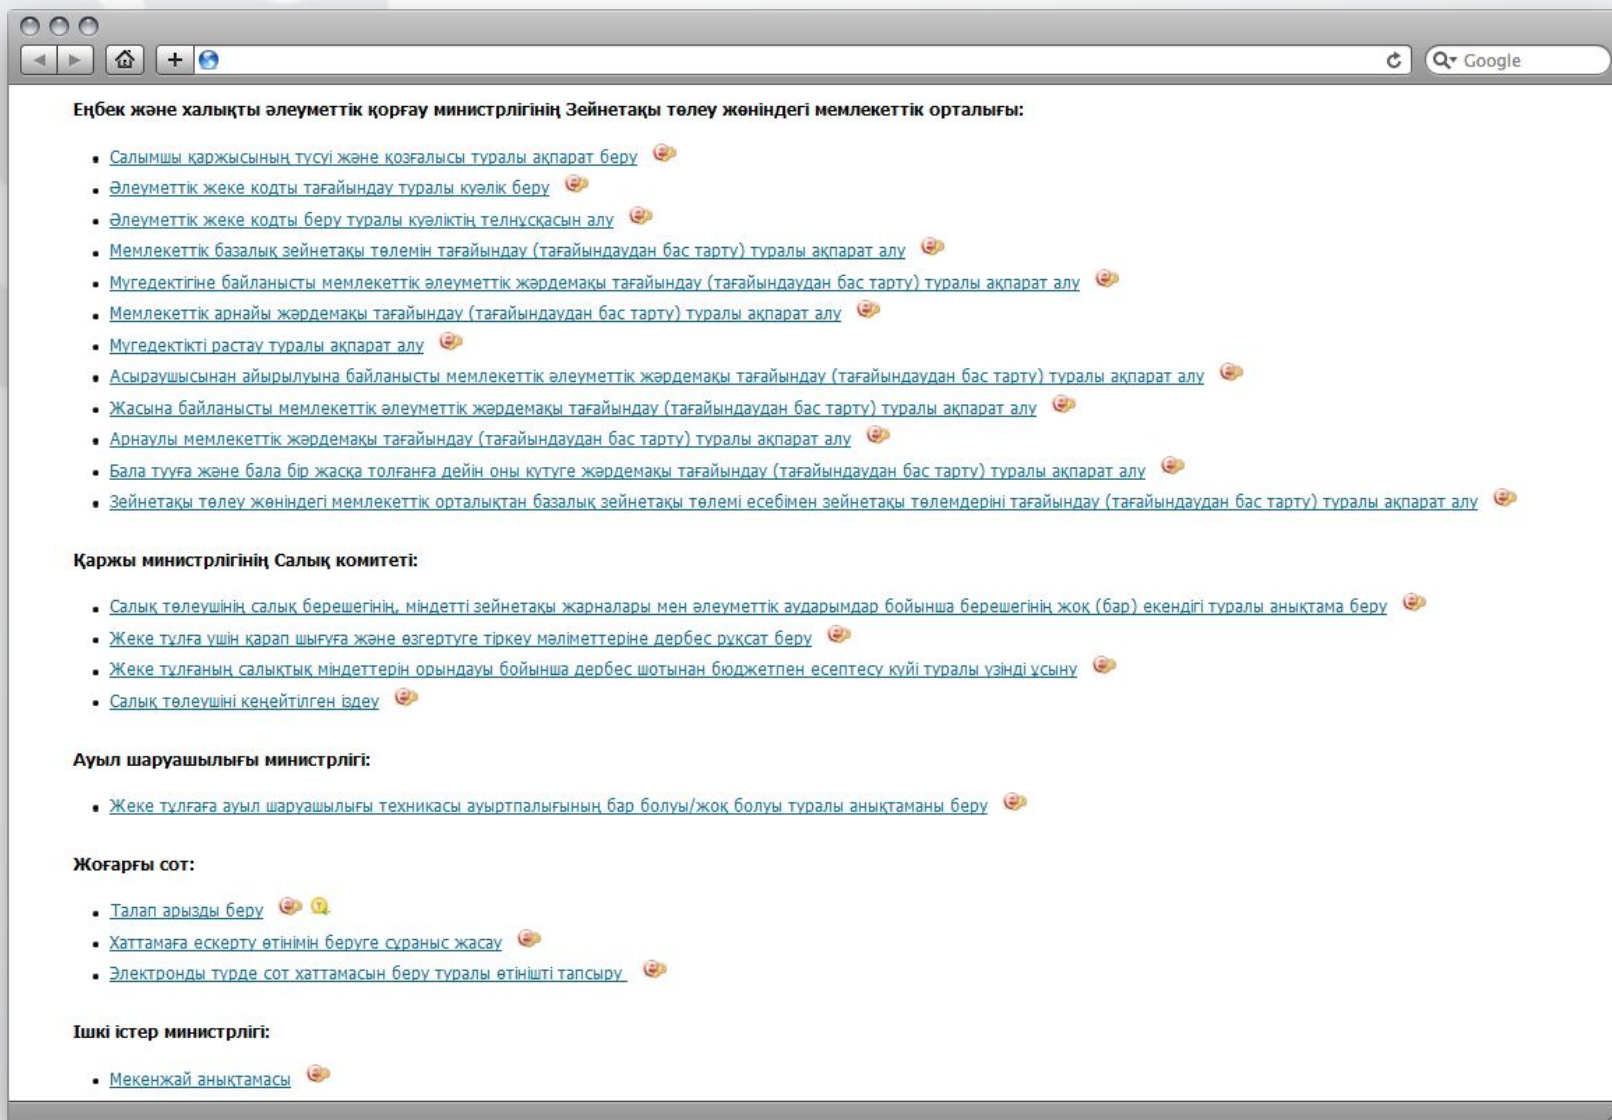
Google

Еңбек және халықты әлеуметтік қорғау министрлігінің Зейнетақы төлеу жөніндегі мемлекеттік орталығы:

- Салымшы қаржысының түсуі және қозғалысы туралы ақпарат беру
- Әлеуметтік жеке кодты тағайындау туралы куәлік беру
- Әлеуметтік жеке кодты беру туралы куәліктің телнұсқасын алу
- Мемлекеттік базалық зейнетақы төлемін тағайындау (тағайындаудан бас тарту) туралы ақпарат алу
- Мүгедектігіне байланысты мемлекеттік әлеуметтік жәрдемақы тағайындау (тағайындаудан бас тарту) туралы ақпарат алу
- Мемлекеттік арнайы жәрдемақы тағайындау (тағайындаудан бас тарту) туралы ақпарат алу
- Мүгедектікті растау туралы ақпарат алу
- Асыраушысынан айырылуына байланысты мемлекеттік әлеуметтік жәрдемақы тағайындау (тағайындаудан бас тарту) туралы ақпарат алу
- Жасына байланысты мемлекеттік әлеуметтік жәрдемақы тағайындау (тағайындаудан бас тарту) туралы ақпарат алу
- Арнаулы мемлекеттік жәрдемақы тағайындау (тағайындаудан бас тарту) туралы ақпарат алу
- Бала тууға және бала бір жасқа толғанға дейін оны күтуге жәрдемақы тағайындау (тағайындаудан бас тарту) туралы ақпарат алу
- Зейнетақы төлеу жөніндегі мемлекеттік орталықтан базалық зейнетақы төлемі есебімен зейнетақы төлемдеріні тағайындау (тағайындаудан бас тарту) туралы ақпарат алу

Қаржы министрлігінің Салық комитеті:

- Салық төлеушінің салық берешегінің, міндетті зейнетақы жарналары мен әлеуметтік аударымдар бойынша берешегінің жоқ (бар) екендігі туралы анықтама беру
- Жеке тұлға үшін қарап шығуға және өзгертуге тіркеу мәліметтеріне дербес рұқсат беру
- Жеке тұлғаның салықтық міндеттерін орындауы бойынша дербес шотынан бюджетпен есептесу күйі туралы үзінді ұсыну
- Салық төлеушіні кеңейтілген іздеу

Ауыл шаруашылығы министрлігі:

- Жеке тұлғаға ауыл шаруашылығы техникасы ауыртпалығының бар болуы/жоқ болуы туралы анықтаманы беру

Жоғарғы сот:

- Талап арызды беру
- Хаттамаға ескерту өтінімін беруге сұраныс жасау
- Электронды түрде сот хаттамасын беру туралы өтінішті тапсыру

Ішкі істер министрлігі:

- Мекенжай анықтамасы